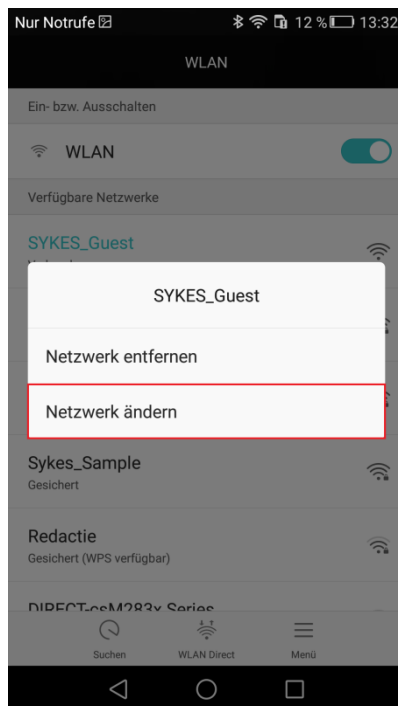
Nur Notrufe 12 % 13:32

WLAN

Ein- bzw. Ausschalten

WLAN

Verfügbare Netzwerke

SYKES_Guest

SYKES_Guest

Netzwerk entfernen

Netzwerk ändern

Sykes_Sample
Gesichert

Redactie
Gesichert (WPS verfügbar)

DIRECT-csM283x Series

Suchen
WLAN Direct
Menü